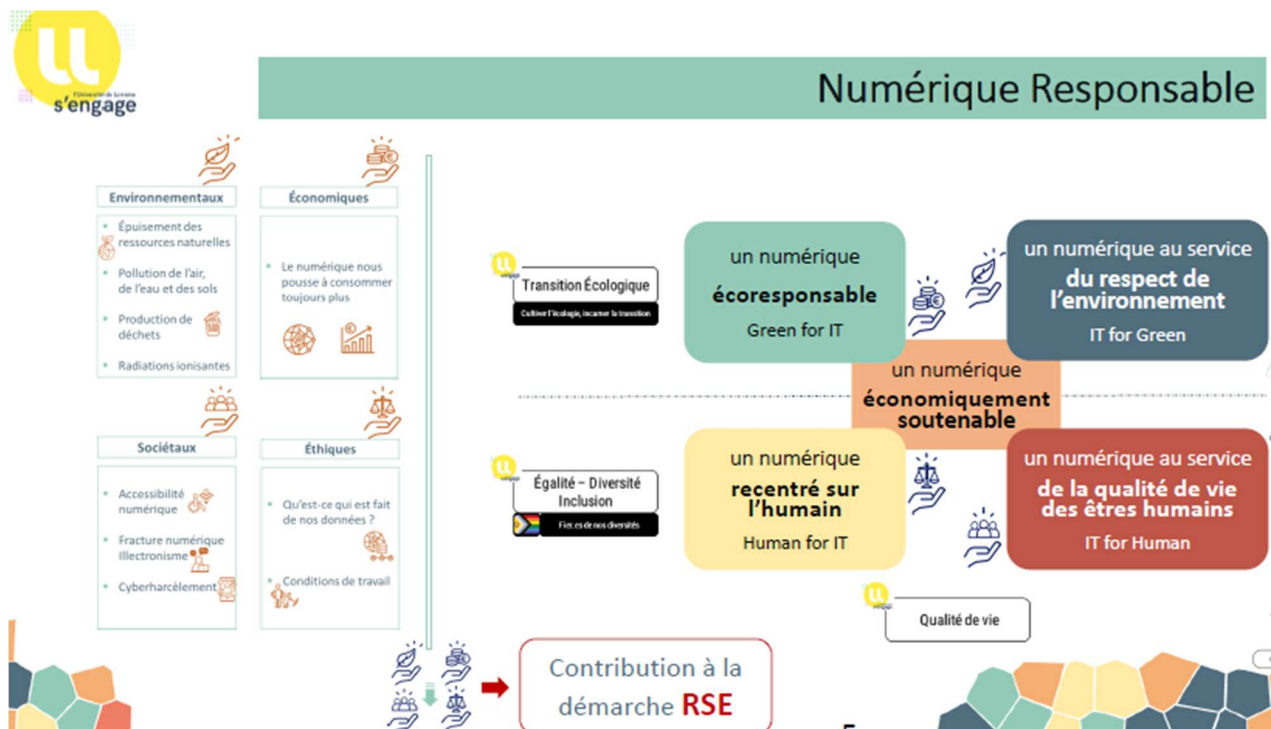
L'Université de Lorraine
s'engage

Numérique Responsable

Environnementaux
Épuisement des ressources naturelles
Pollution de l'air, de l'eau et des sols
Production de déchets
Radiations ionisantes

Économiques
Le numérique nous pousse à consommer toujours plus

Sociétaux
Accessibilité numérique
Fracture numérique Illectronisme
Cyberharcèlement

Éthiques
Qu'est-ce qui est fait de nos données ?
Conditions de travail

Transition Écologique
Cultiver l'écologie, incarner la transition

un numérique écoresponsable
Green for IT

un numérique au service du respect de l'environnement
IT for Green

un numérique économiquement soutenable

Égalité – Diversité Inclusion
Fier.es de nos diversités

un numérique recentré sur l'humain
Human for IT

un numérique au service de la qualité de vie des êtres humains
IT for Human

Qualité de vie

Contribution à la démarche RSE

5